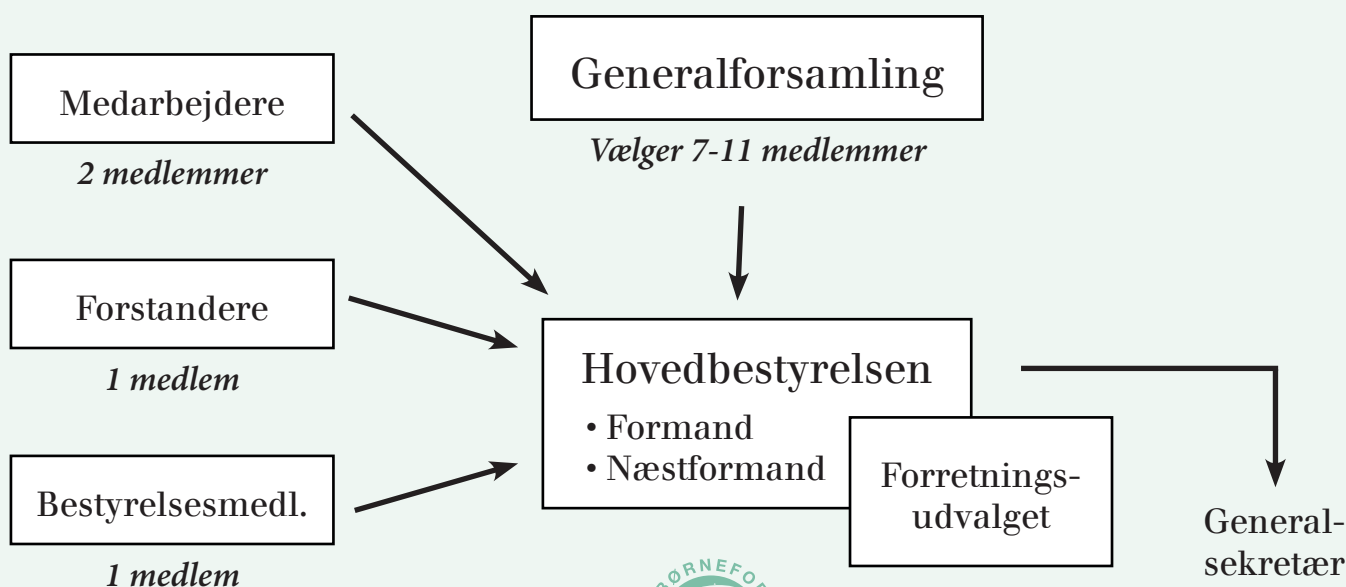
Medarbejdere

*2 medlemmer*

Forstandere

*1 medlem*

Bestyrelsesmedl.

*1 medlem*

Generalforsamling

*Vælger 7-11 medlemmer*

Hovedbestyrelsen

• Formand
• Næstformand

Forretningsudvalget

Generalsekretær

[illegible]RNEFO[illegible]